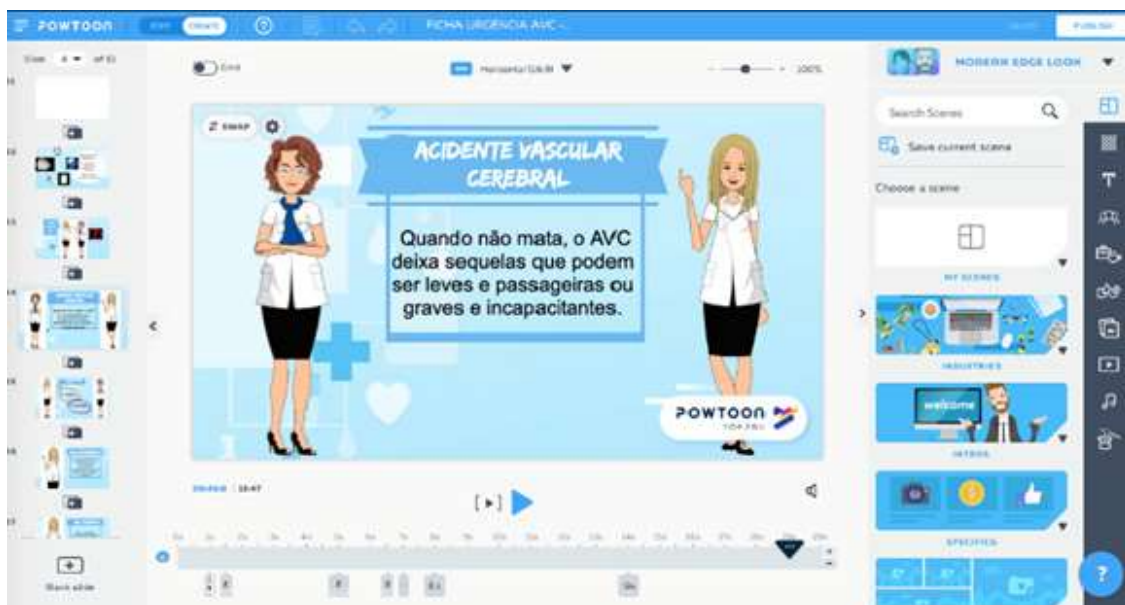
POWTOON
FICHA URGENCIA AVC -
PUBLISH
MODERN EDGE LOOK
100%
SWAP
ACIDENTE VASCULAR CEREBRAL
Quando não mata, o AVC deixa sequelas que podem ser leves e passageiras ou graves e incapacitantes.
POWTOON
Search Scenes
Save current scene
Choose a scene
MY SCENES
INDUSTRIES
welcome
INTROS
SPECIFICS
Blank slide
?